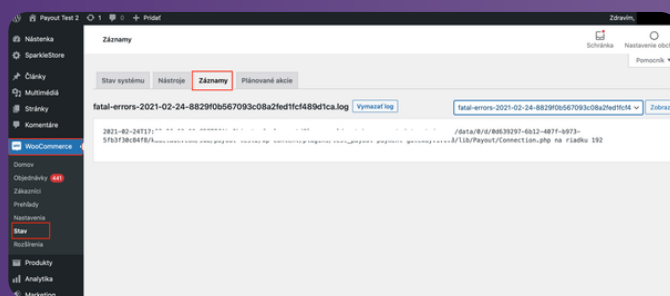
Payout Test 2 1 0 + Pridať Zdravím,

Nástenka
SparkleStore
Články
Multimédiá
Stránky
Komentáre
WooCommerce
Domov
Objednávky 441
Zákazníci
Prehľady
Nastavenia
Stav
Rozšírenia
Produkty
Analytika
Marketing

Záznamy

Schránka Nastavenie obsl

Pomocník

Stav systému Nástroje Záznamy Plánované akcie

fatal-errors-2021-02-24-8829f0b567093c08a2fed1fcf489d1ca.log Vymazať log

fatal-errors-2021-02-24-8829f0b567093c08a2fed1fcf4 Zobraz

2021-02-24T17:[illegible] /data/0/d/0d639297-6b12-407f-b973-5fb3f30c84f8/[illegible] /lib/Payout/Connection.php na riadku 192